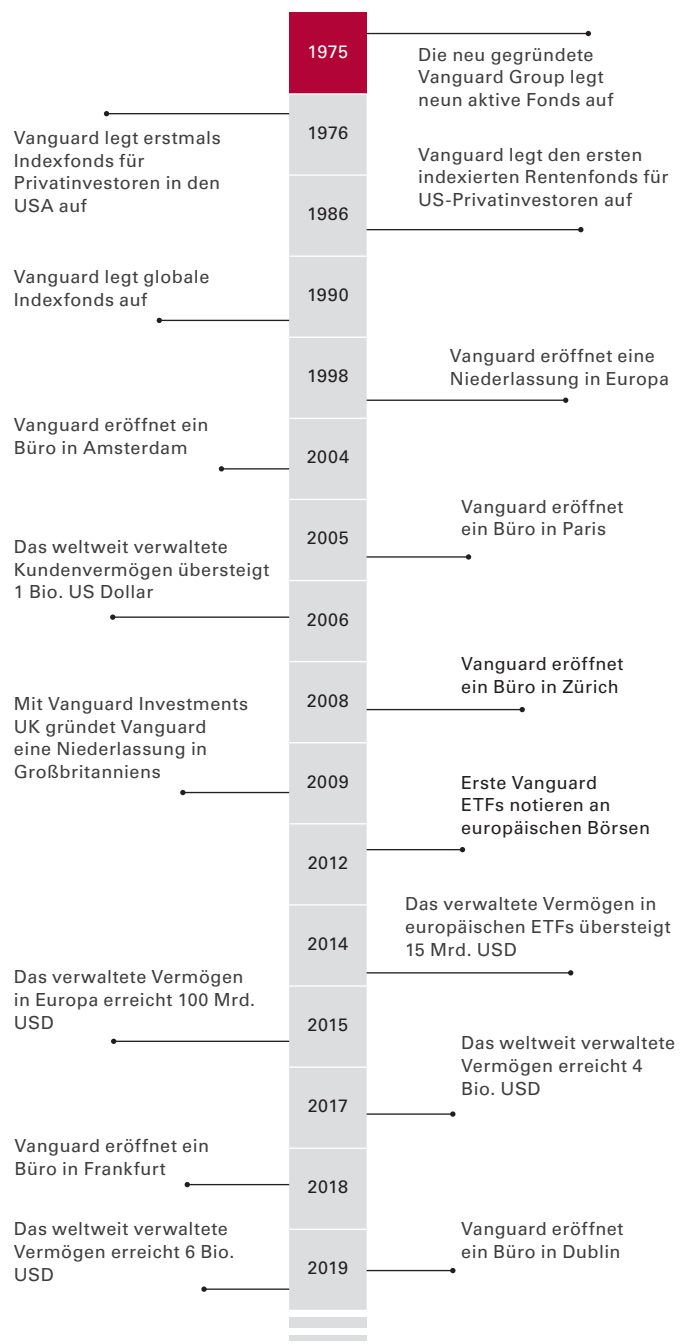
1975
Die neu gegründete Vanguard Group legt neun aktive Fonds auf

Vanguard legt erstmals Indexfonds für Privatinvestoren in den USA auf
1976

Vanguard legt den ersten indexierten Rentenfonds für US-Privatinvestoren auf
1986

Vanguard legt globale Indexfonds auf
1990

1998
Vanguard eröffnet eine Niederlassung in Europa

Vanguard eröffnet ein Büro in Amsterdam
2004

2005
Vanguard eröffnet ein Büro in Paris

Das weltweit verwaltete Kundenvermögen übersteigt 1 Bio. US Dollar
2006

2008
Vanguard eröffnet ein Büro in Zürich

Mit Vanguard Investments UK gründet Vanguard eine Niederlassung in Großbritanniens
2009

Erste Vanguard ETFs notieren an europäischen Börsen
2012

2014
Das verwaltete Vermögen in europäischen ETFs übersteigt 15 Mrd. USD

Das verwaltete Vermögen in Europa erreicht 100 Mrd. USD
2015

Das weltweit verwaltete Vermögen erreicht 4 Bio. USD
2017

Vanguard eröffnet ein Büro in Frankfurt
2018

Das weltweit verwaltete Vermögen erreicht 6 Bio. USD
2019
Vanguard eröffnet ein Büro in Dublin